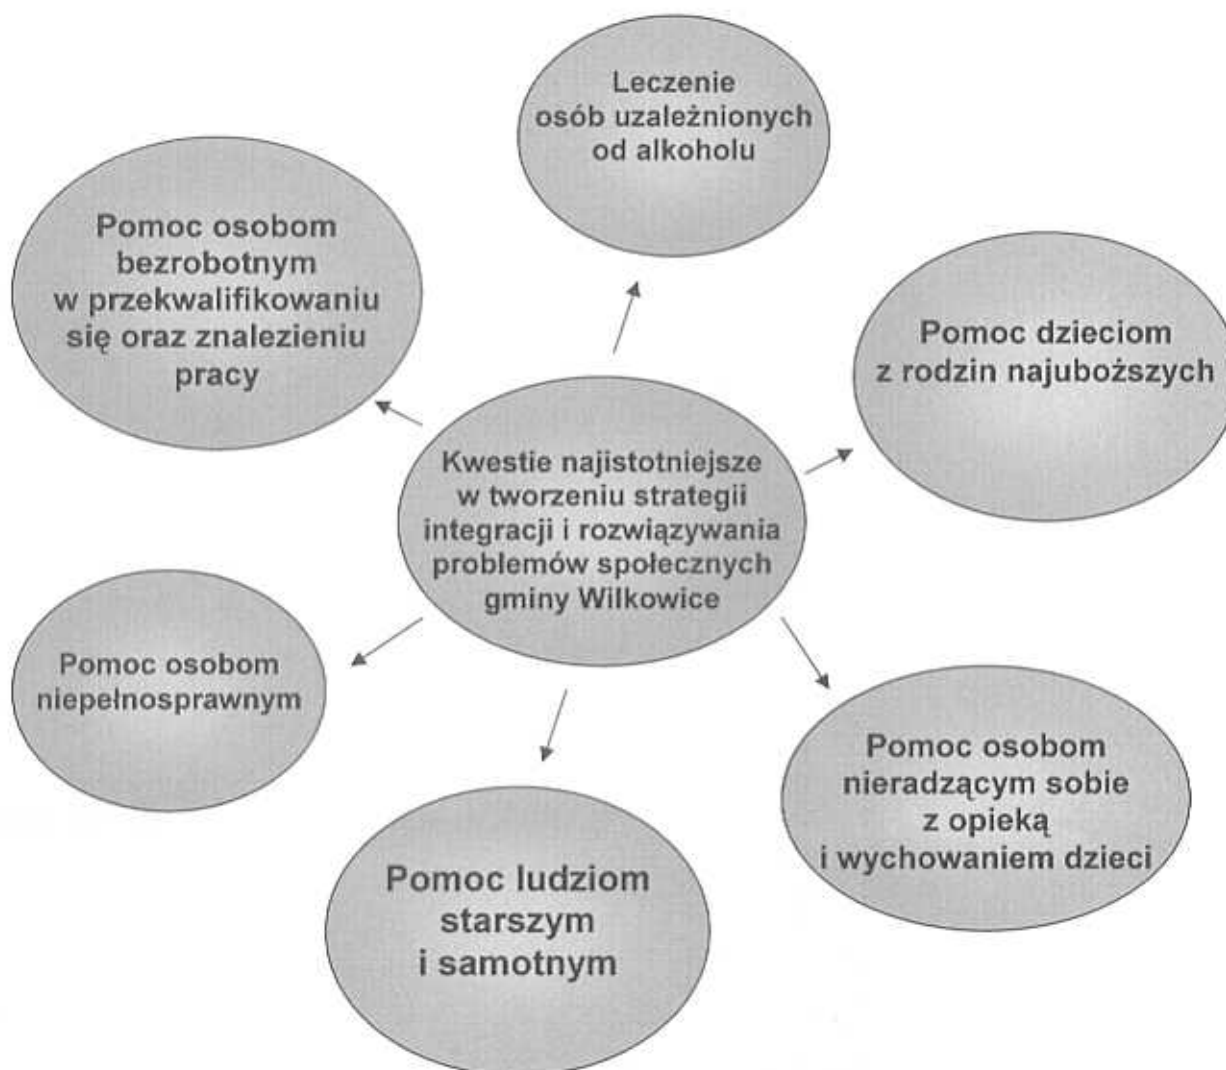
Kwestie najistotniejsze w tworzeniu strategii integracji i rozwiązywania problemów społecznych gminy Wilkowice

Leczenie osób uzależnionych od alkoholu

Pomoc dzieciom z rodzin najuboższych

Pomoc osobom nieradzącym sobie z opieką i wychowaniem dzieci

Pomoc ludziom starszym i samotnym

Pomoc osobom niepełnosprawnym

Pomoc osobom bezrobotnym w przekwalifikowaniu się oraz znalezieniu pracy